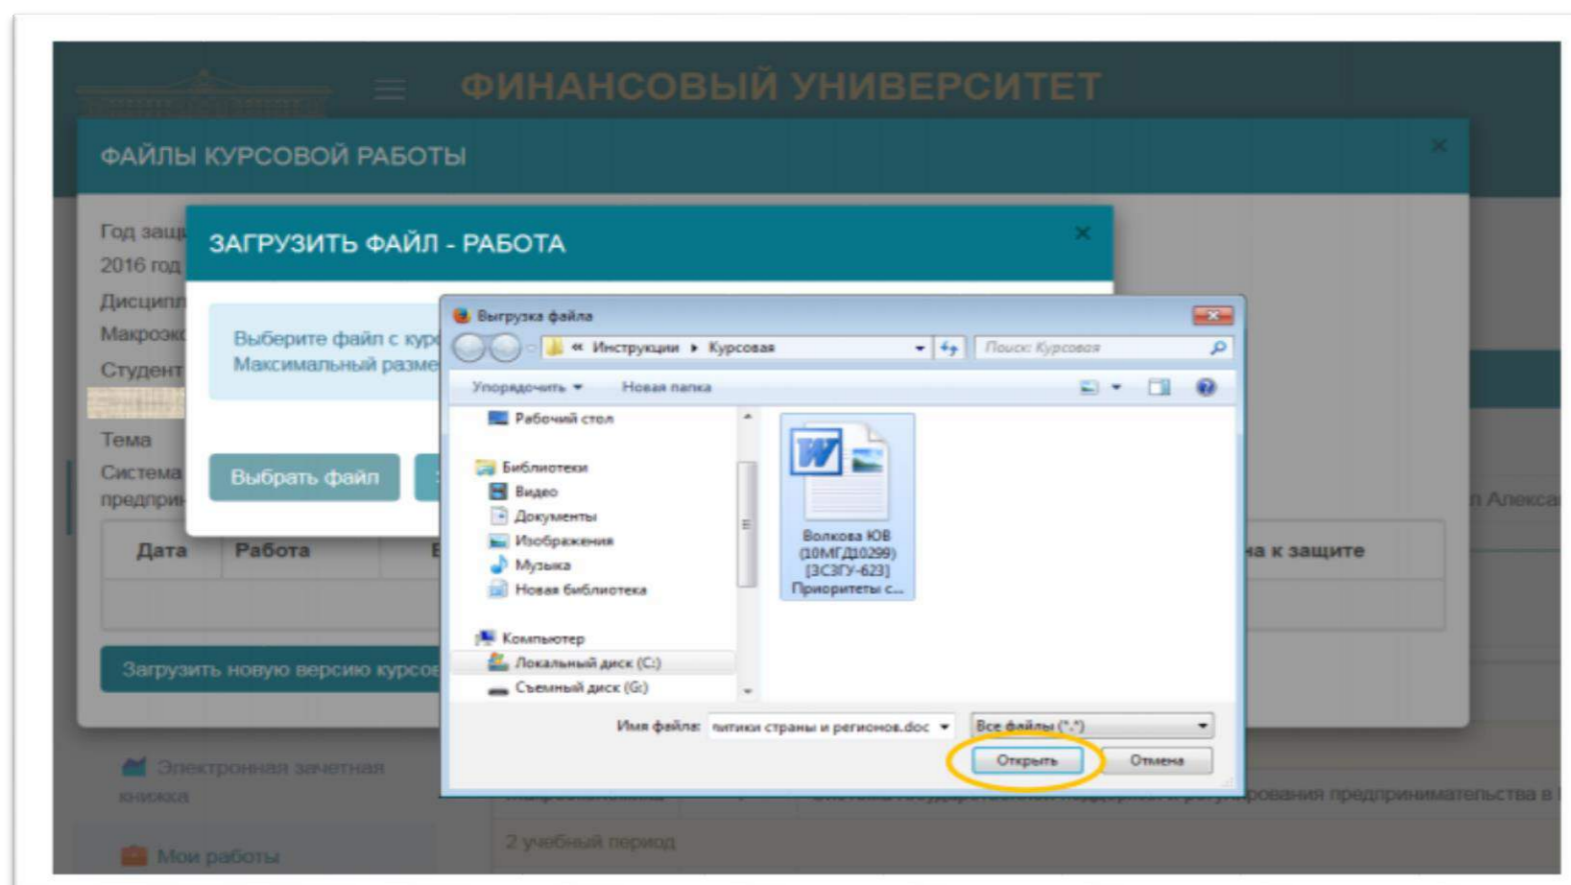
ФИНАНСОВЫЙ УНИВЕРСИТЕТ

ФАЙЛЫ КУРСОВОЙ РАБОТЫ

Год защ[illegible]
2016 год
Дисципл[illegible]
Макроэк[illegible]
Студент
Тема
Система
предпри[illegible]

ЗАГРУЗИТЬ ФАЙЛ - РАБОТА

Выберите файл с кур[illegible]
Максимальный разме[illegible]

Выбрать файл

Выгрузка файла

« Инструкции ▸ Курсовая

Поиск: Курсовая

Упорядочить ▾ Новая папка

Рабочий стол
Библиотеки
Видео
Документы
Изображения
Музыка
Новая библиотека
Компьютер
Локальный диск (C:)
Съемный диск (G:)

Волкова ЮВ (10МГД10299) [3С3ГУ-623] Приоритеты с...

Имя файла: литики страны и регионов.doc

Все файлы (*.*)

Открыть Отмена

| Дата | Работа | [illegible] | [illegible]на к защите |
|---|---|---|---|

Загрузить новую версию курсо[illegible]

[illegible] Алекса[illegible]

Электронная зачетная книжка

Мои работы

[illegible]ования предпринимательства в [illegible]

2 учебный период